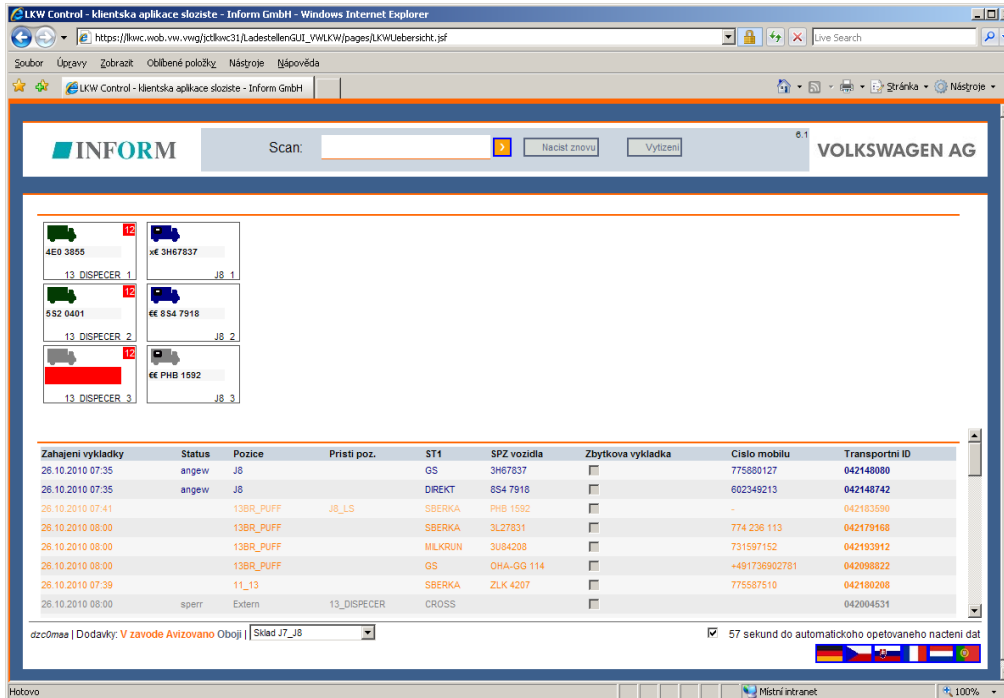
LKW Control - klientska aplikace sloziste - Inform GmbH - Windows Internet Explorer

https://lkwc.wob.vw.vwg/jctlkwc31/LadestellenGUI_VWLKW/pages/LKWUebersicht.jsf

Live Search

Soubor Úpravy Zobrazit Oblíbené položky Nástroje Nápověda

LKW Control - klientska aplikace sloziste - Inform GmbH

Stránka Nástroje

INFORM

Scan:

Nacist znovu

Vytizeni

6.1

VOLKSWAGEN AG

12
4E0 3855
13_DISPECER_1

x€ 3H67837
J8_1

12
5S2 0401
13_DISPECER_2

€€ 8S4 7918
J8_2

12
13_DISPECER_3

€€ PHB 1592
J8_3

| Zahajeni vykladky | Status | Pozice | Pristi poz. | ST1 | SPZ vozidla | Zbytkova vykladka | Cislo mobilu | Transportni ID |
|---|---|---|---|---|---|---|---|---|
| 26.10.2010 07:35 | angew | J8 | | GS | 3H67837 | | 775880127 | 042148080 |
| 26.10.2010 07:35 | angew | J8 | | DIREKT | 8S4 7918 | | 602349213 | 042148742 |
| 26.10.2010 07:41 | | 13BR_PUFF | J8_LS | SBERKA | PHB 1592 | | - | 042183590 |
| 26.10.2010 08:00 | | 13BR_PUFF | | SBERKA | 3L27831 | | 774 236 113 | 042179168 |
| 26.10.2010 08:00 | | 13BR_PUFF | | MILKRUN | 3U84208 | | 731597152 | 042193912 |
| 26.10.2010 08:00 | | 13BR_PUFF | | GS | OHA-GG 114 | | +491736902781 | 042098822 |
| 26.10.2010 07:39 | | 11_13 | | SBERKA | ZLK 4207 | | 775587510 | 042180208 |
| 26.10.2010 08:00 | sperr | Extern | 13_DISPECER | CROSS | | | | 042004531 |

dzc0maa | Dodavky: V zavode Avizovano Oboji | Sklad J7_J8

57 sekund do automatickeho opetovaneho nacteni dat

Hotovo

Místní intranet

100%